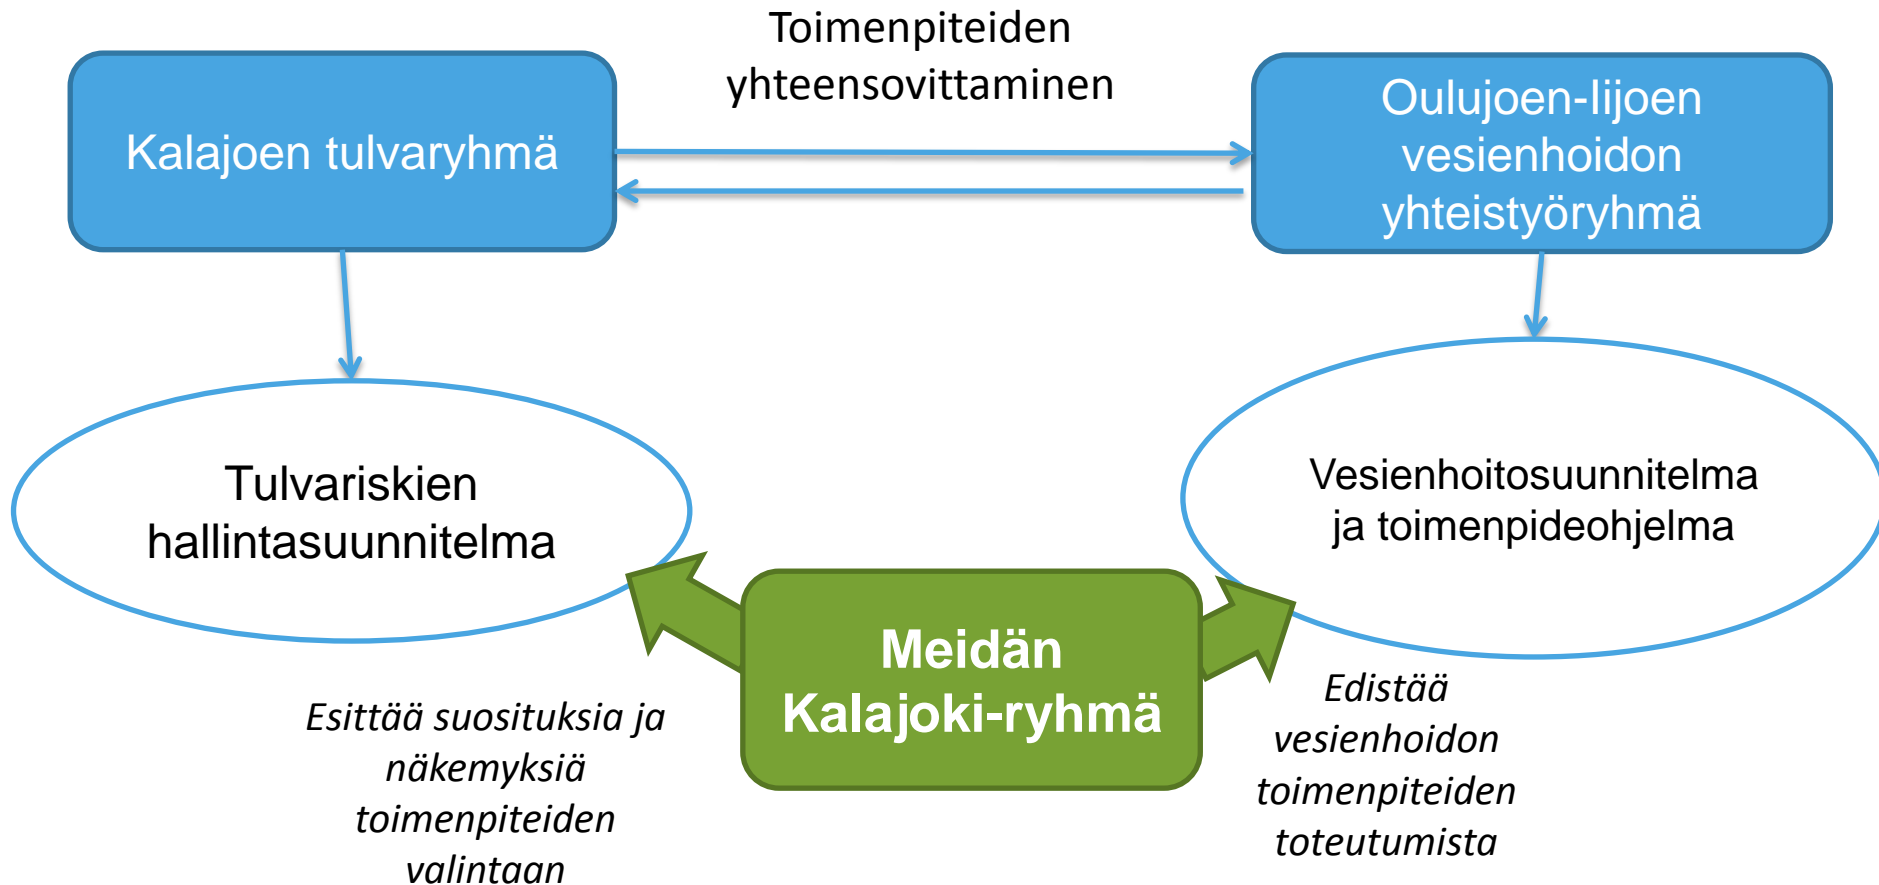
Toimenpiteiden yhteensovittaminen

Kalajoen tulvaryhmä

Oulujoen-Iijoen vesienhoidon yhteistyöryhmä

Tulvariskien hallintasuunnitelma

Vesienhoitosuunnitelma ja toimenpideohjelma

Meidän Kalajoki-ryhmä

Esittää suosituksia ja näkemyksiä toimenpiteiden valintaan

Edistää vesienhoidon toimenpiteiden toteutumista